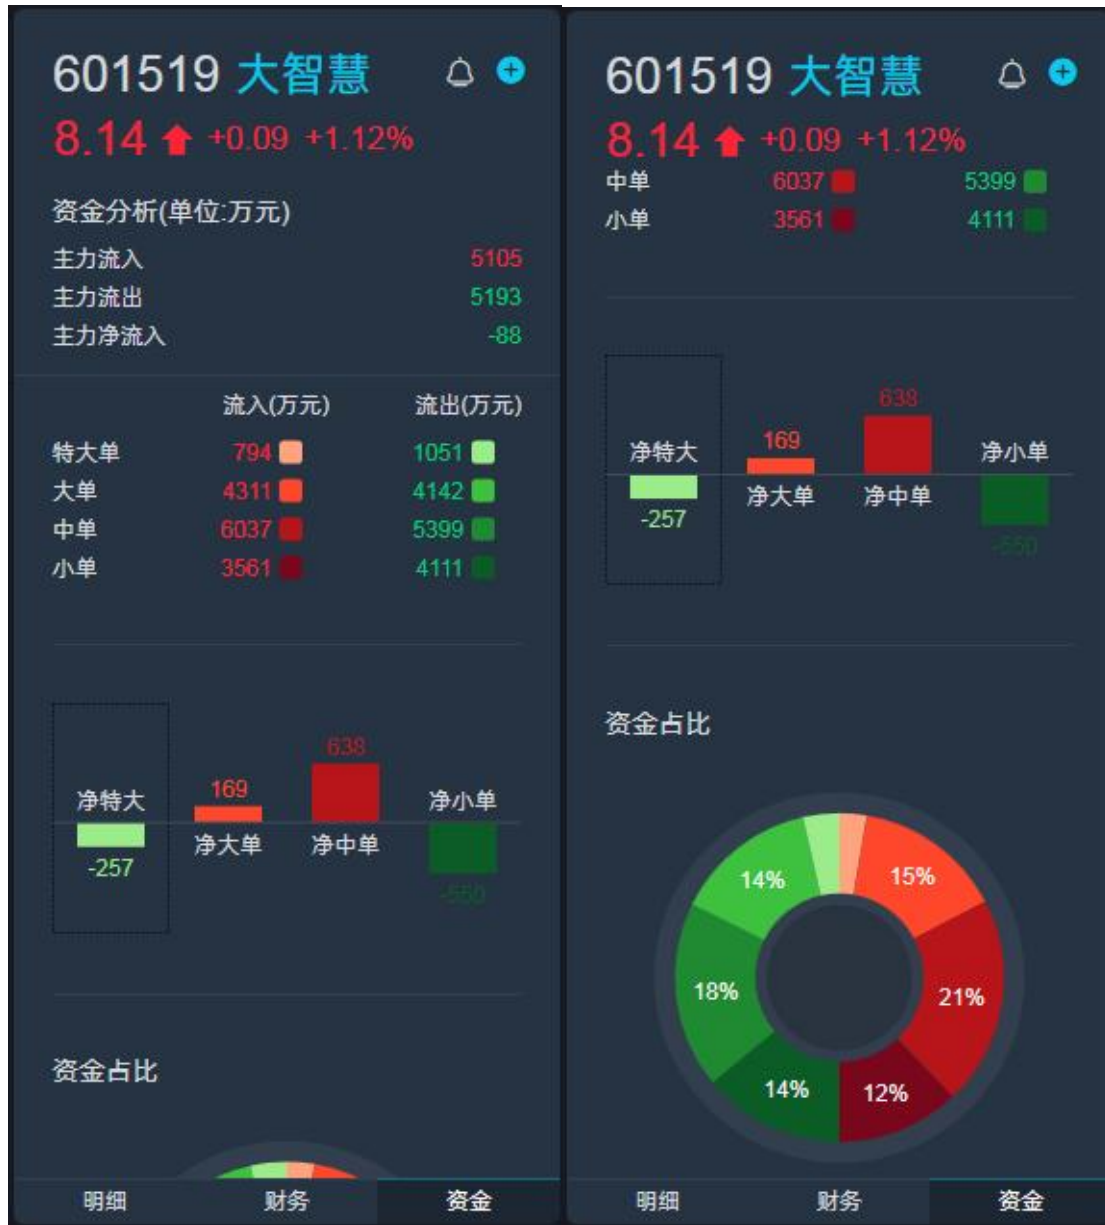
601519 大智慧

8.14 +0.09 +1.12%

资金分析(单位:万元)

| | |
|---|---|
| 主力流入 | 5105 |
| 主力流出 | 5193 |
| 主力净流入 | -88 |

| | 流入(万元) | 流出(万元) |
|---|---|---|
| 特大单 | 794 | 1051 |
| 大单 | 4311 | 4142 |
| 中单 | 6037 | 5399 |
| 小单 | 3561 | 4111 |

638
169
净特大
净小单
-257
净大单
净中单
-550

资金占比

明细 财务 资金

601519 大智慧

8.14 +0.09 +1.12%

| | | |
|---|---|---|
| 中单 | 6037 | 5399 |
| 小单 | 3561 | 4111 |

638
169
净特大
净小单
-257
净大单
净中单
-550

资金占比

14%
15%
18%
21%
14%
12%

明细 财务 资金